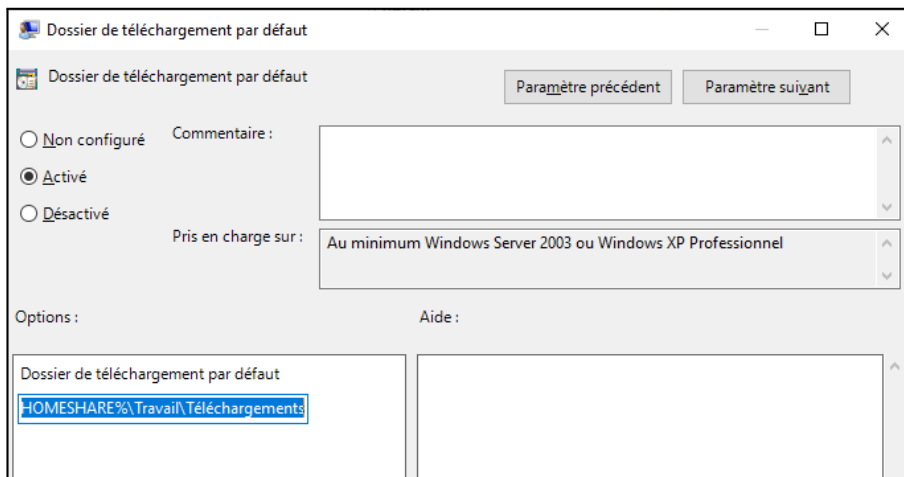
Dossier de téléchargement par défaut

Dossier de téléchargement par défaut

Paramètre précédent

Paramètre suivant

Non configuré

Activé

Désactivé

Commentaire :

Pris en charge sur :

Au minimum Windows Server 2003 ou Windows XP Professionnel

Options :

Aide :

Dossier de téléchargement par défaut

HOMESHARE%\Travail\Téléchargements